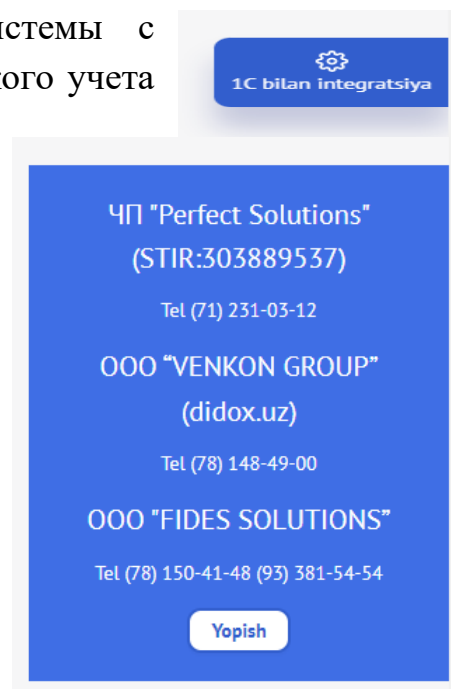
стемы с
ого учета

1C bilan integratsiya

ЧП "Perfect Solutions" (STIR:303889537)

Tel (71) 231-03-12

ООО “VENKON GROUP” (didox.uz)

Tel (78) 148-49-00

ООО "FIDES SOLUTIONS"

Tel (78) 150-41-48 (93) 381-54-54

Yopish